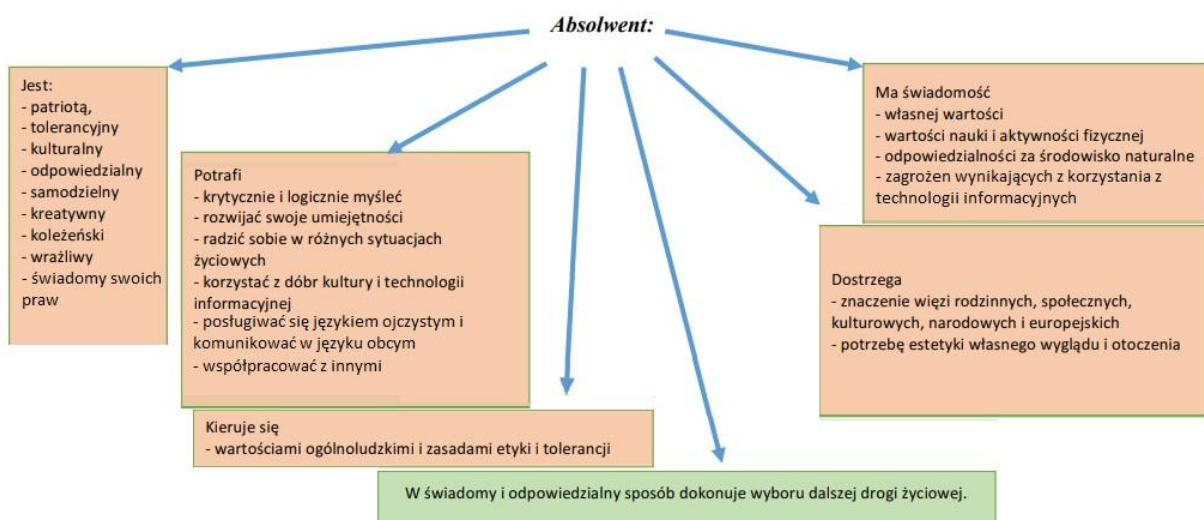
Absolwent:

Jest:
- patriotą,
- tolerancyjny
- kulturalny
- odpowiedzialny
- samodzielny
- kreatywny
- koleżeński
- wrażliwy
- świadomy swoich praw

Potrafi
- krytycznie i logicznie myśleć
- rozwijać swoje umiejętności
- radzić sobie w różnych sytuacjach życiowych
- korzystać z dóbr kultury i technologii informacyjnej
- posługiwać się językiem ojczystym i komunikować w języku obcym
- współpracować z innymi

Kieruje się
- wartościami ogólnoludzkimi i zasadami etyki i tolerancji

W świadomy i odpowiedzialny sposób dokonuje wyboru dalszej drogi życiowej.

Ma świadomość
- własnej wartości
- wartości nauki i aktywności fizycznej
- odpowiedzialności za środowisko naturalne
- zagrożeń wynikających z korzystania z technologii informacyjnych

Dostrzega
- znaczenie więzi rodzinnych, społecznych, kulturowych, narodowych i europejskich
- potrzebę estetyki własnego wyglądu i otoczenia